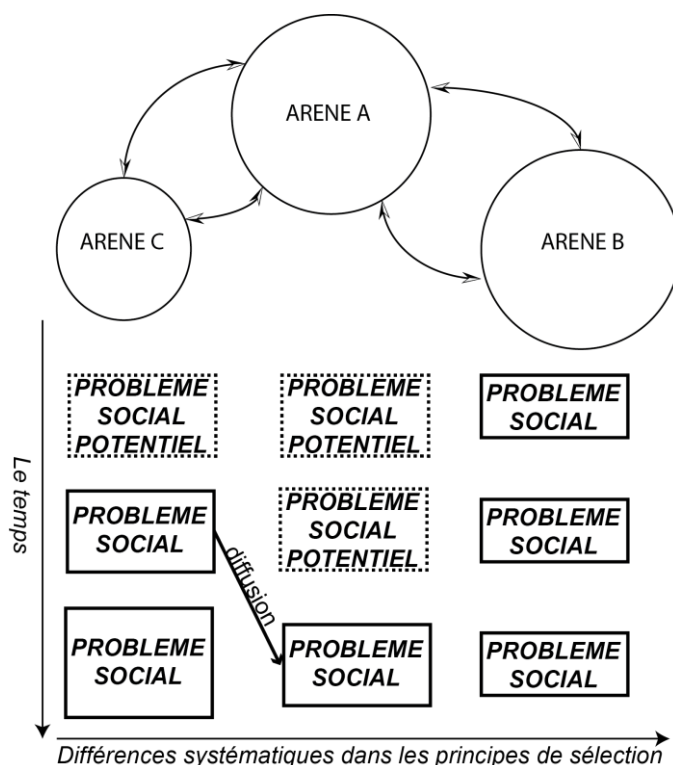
ARENE A

ARENE C

ARENE B

Le temps

PROBLEME SOCIAL POTENTIEL

PROBLEME SOCIAL POTENTIEL

PROBLEME SOCIAL

PROBLEME SOCIAL

PROBLEME SOCIAL POTENTIEL

PROBLEME SOCIAL

diffusion

PROBLEME SOCIAL

PROBLEME SOCIAL

PROBLEME SOCIAL

Différences systématiques dans les principes de sélection